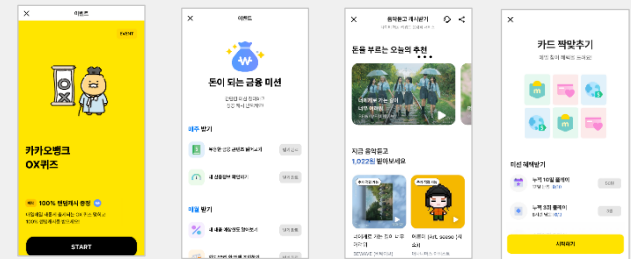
이벤트

EVENT

OX

카카오뱅크 OX퀴즈

100% 현금캐시 증정

START

이벤트

₩

돈이 되는 금융 미션

매주 받기

매일 받기

음악듣고 캐시받기

돈을 부르는 오늘의 추천

지금 음악듣고 1,022원 받아보세요

카드 짝맞추기

미션 체력받기

누적 10일 플레이

누적 3일 플레이

시작하기